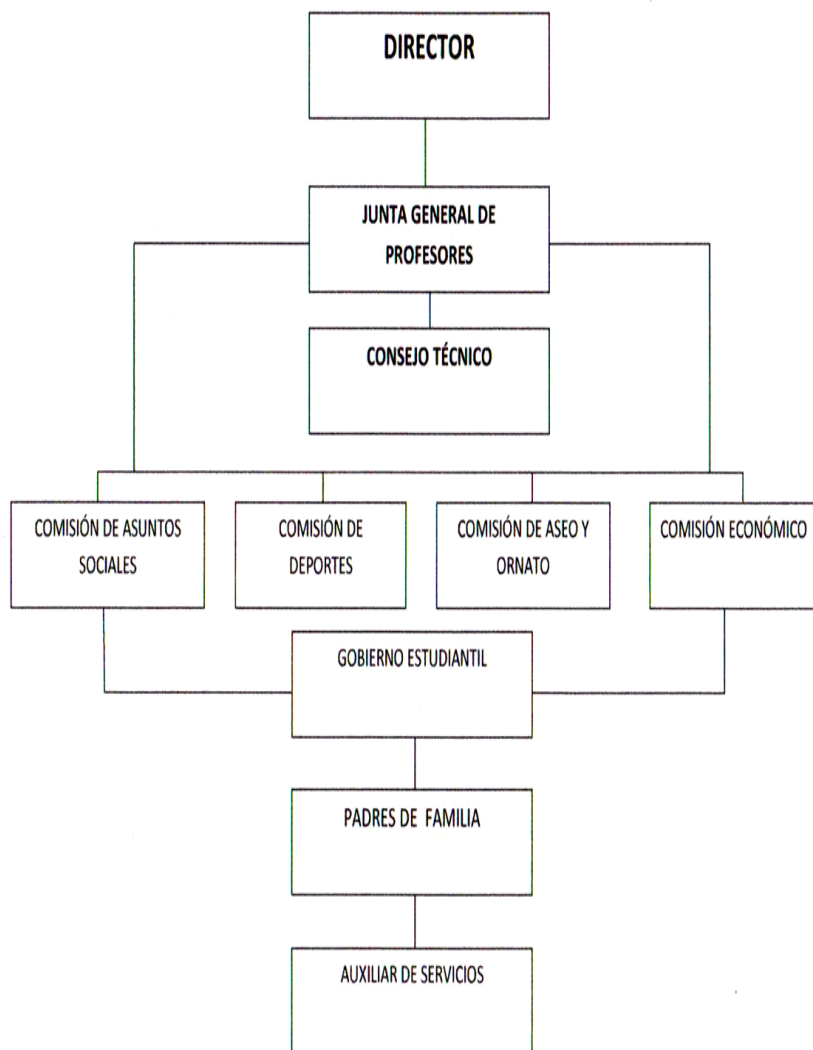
DIRECTOR

JUNTA GENERAL DE PROFESORES

CONSEJO TÉCNICO

COMISIÓN DE ASUNTOS SOCIALES

COMISIÓN DE DEPORTES

COMISIÓN DE ASEO Y ORNATO

COMISIÓN ECONÓMICO

GOBIERNO ESTUDIANTIL

PADRES DE FAMILIA

AUXILIAR DE SERVICIOS